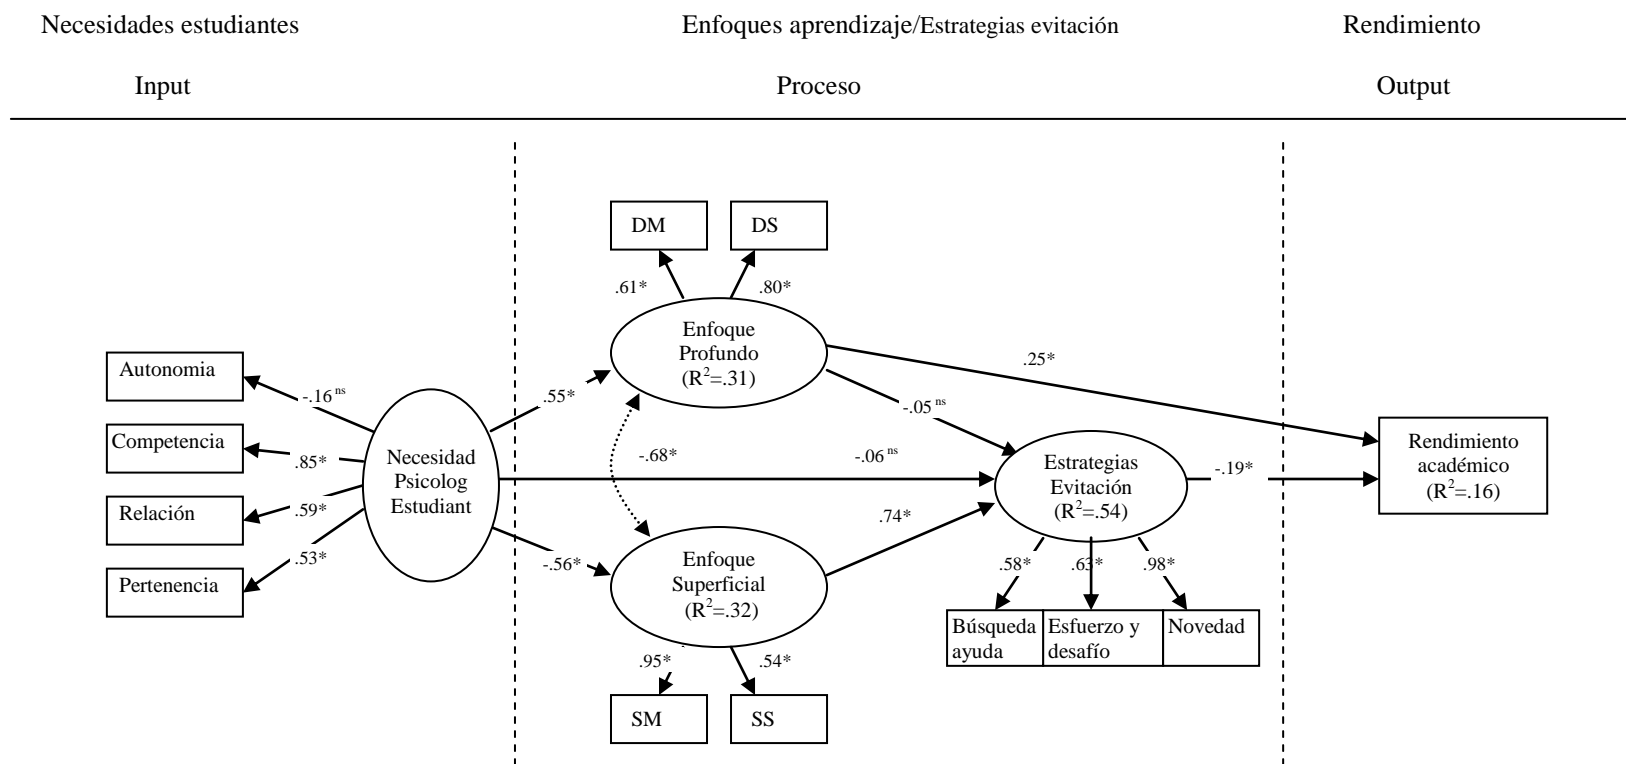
Necesidades estudiantes

Enfoques aprendizaje/Estrategias evitación

Rendimiento

Input

Proceso

Output

DM

DS

.61*

.80*

Enfoque Profundo ($R^2$=.31)

Autonomia

Competencia

Relación

Pertenencia

-.16$^{ns}$

.85*

.59*

.53*

Necesidad Psicolog Estudiant

.55*

-.68*

-.56*

.25*

-.05$^{ns}$

-.06$^{ns}$

Estrategias Evitación ($R^2$=.54)

-.19*

Rendimiento académico ($R^2$=.16)

.74*

Enfoque Superficial ($R^2$=.32)

.58*

.63*

.98*

Búsqueda ayuda

Esfuerzo y desafío

Novedad

.95*

.54*

SM

SS